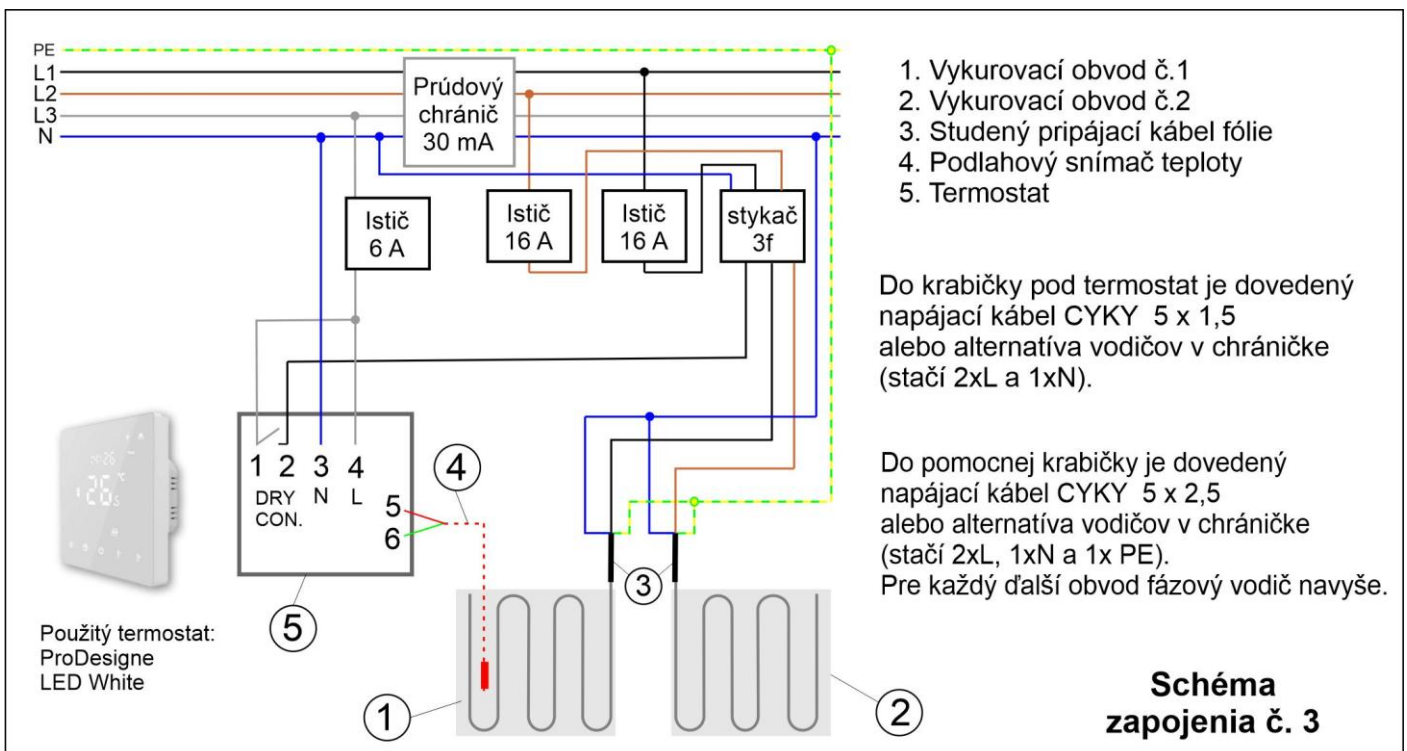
PE
L1
L2
L3
N

Prúdový chránič 30 mA

Istič 6 A

Istič 16 A

Istič 16 A

stykač 3f

1 2 3 4
DRY CON. N L
5
6

4

5

3

1

2

1. Vykurovací obvod č.1
2. Vykurovací obvod č.2
3. Studený pripájací kábel fólie
4. Podlahový snímač teploty
5. Termostat

Do krabičky pod termostat je dovedený napájací kábel CYKY 5 x 1,5 alebo alternatíva vodičov v chráničke (stačí 2xL a 1xN).

Do pomocnej krabičky je dovedený napájací kábel CYKY 5 x 2,5 alebo alternatíva vodičov v chráničke (stačí 2xL, 1xN a 1x PE). Pre každý ďalší obvod fázový vodič navyše.

Použitý termostat: ProDesigne LED White

Schéma zapojenia č. 3